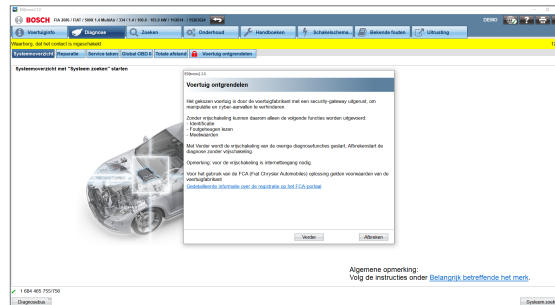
ESIsexed 2.0

BOSCH FIA 2000 / FIAT / 5000 1.4 MultiAir / 334 / 1.4 / 100.0 - 103.0 kW / 153014 - 1530324

DEMO

Voertuiginfo | Diagnose | Zoeken | Onderhoud | Handboeken | Schakelschema | Bekende fouten | Uitrusting

Waarschuwing, dat het contact is ingeschakeld

Systeemoverzicht | Reparatie | Service taken | Global OBD II | Totale afstand | Voertuig ontgrendelen

Systeemoverzicht met "Systeem zoeken" starten

ESIsexed 2.0

Voertuig ontgrendelen

Het gekozen voertuig is door de voertuigfabrikant met een security-gateway uitgerust, om manipulatie en cyber-aanvallen te verhinderen.

Zonder vrijschakeling kunnen daarom alleen de volgende functies worden uitgevoerd:
- Identificatie
- Foutgeheugen lezen
- Meetwaarden

Met Verder wordt de vrijschakeling via de overige diagnosefuncties geactiveerd. Afbreken start de diagnose zonder vrijschakeling.

Opmerking: voor de vrijschakeling is internettoegang nodig.

Voor het gebruik van de FCA (Fiat Chrysler Automobiles) oplossing gelden voorwaarden van de voertuigfabrikant.
Gedetailleerde informatie over de registratie op het FCA-portaal

Verder | Afbreken

Algemene opmerking:
Volg de instructies onder Belangrijk betreffende het merk.

1 684 465 755/758

Diagnosebus

Systeem zoek